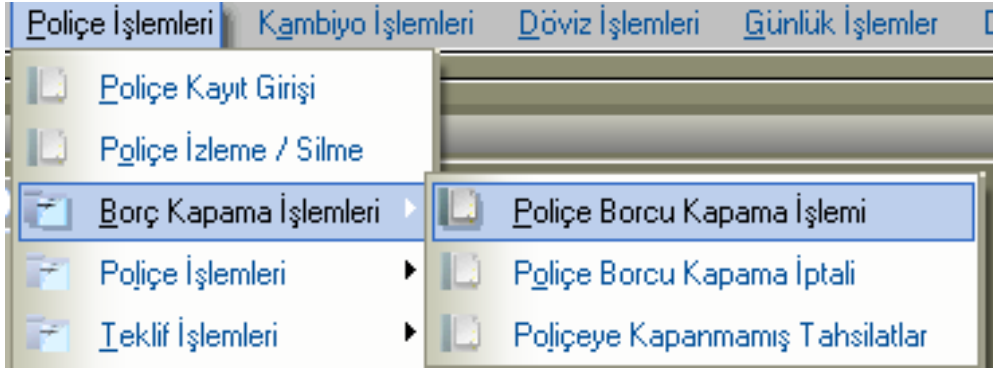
Poliçe İşlemleri Kambiyo İşlemleri Döviz İşlemleri Günlük İşlemler D

Poliçe Kayıt Girişi

Poliçe İzleme / Silme

Borç Kapama İşlemleri

Poliçe İşlemleri

Teklif İşlemleri

Poliçe Borcu Kapama İşlemi

Poliçe Borcu Kapama İptali

Poliçeye Kapanmamış Tahsilatlar